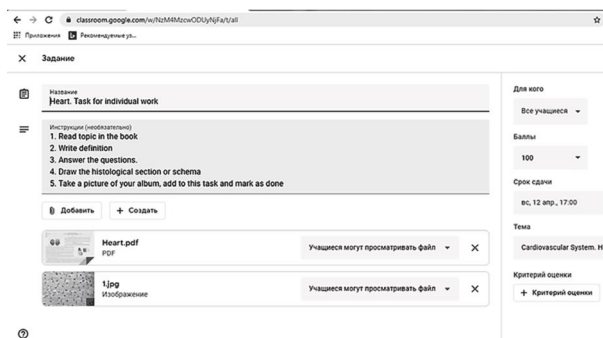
classroom.google.com/w/NzM4MzcwODUyNjFa/t/all

Приложения Рекомендуемые уз...

Задание

Название
Heart. Task for individual work

Инструкции (необязательно)
1. Read topic in the book
2. Write definition
3. Answer the questions.
4. Draw the histological section or schema
5. Take a picture of your album, add to this task and mark as done

Добавить + Создать

Heart.pdf
PDF
Учащиеся могут просматривать файл

1.jpg
Изображение
Учащиеся могут просматривать файл

Для кого
Все учащиеся

Баллы
100

Срок сдачи
вс, 12 апр., 17:00

Тема
Cardiovascular System. H

Критерий оценки
+ Критерий оценки